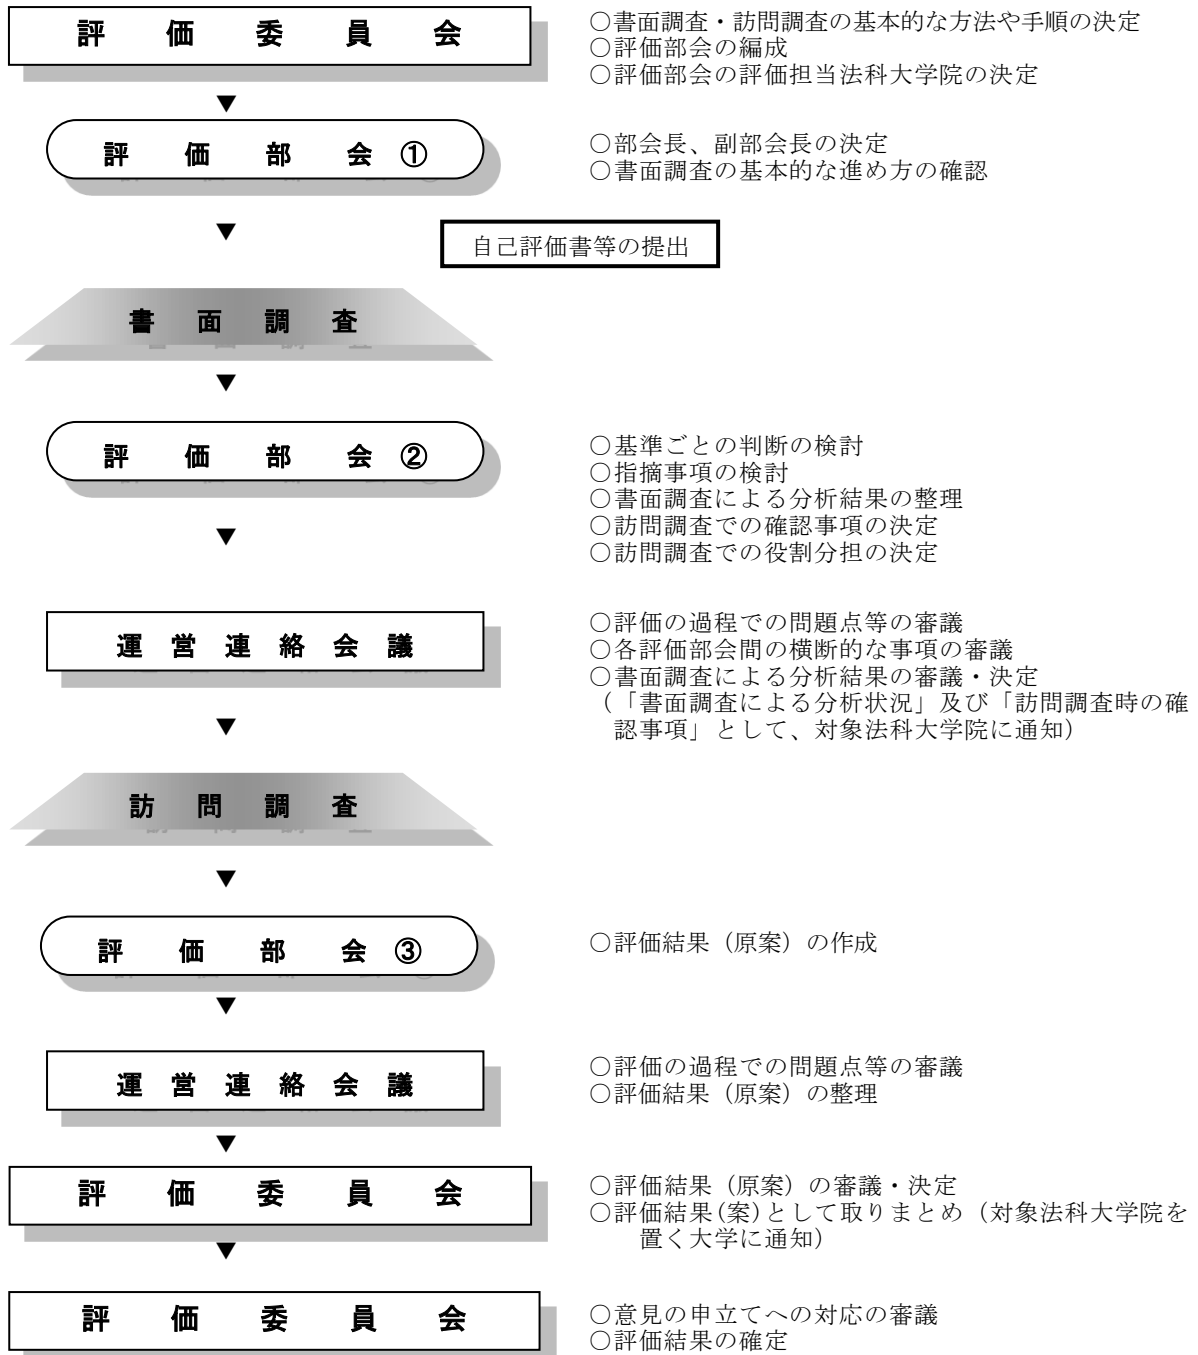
評　価　委　員　会

○書面調査・訪問調査の基本的な方法や手順の決定
○評価部会の編成
○評価部会の評価担当法科大学院の決定

評　価　部　会　①

○部会長、副部会長の決定
○書面調査の基本的な進め方の確認

自己評価書等の提出

書　面　調　査

評　価　部　会　②

○基準ごとの判断の検討
○指摘事項の検討
○書面調査による分析結果の整理
○訪問調査での確認事項の決定
○訪問調査での役割分担の決定

運　営　連　絡　会　議

○評価の過程での問題点等の審議
○各評価部会間の横断的な事項の審議
○書面調査による分析結果の審議・決定
（「書面調査による分析状況」及び「訪問調査時の確認事項」として、対象法科大学院に通知）

訪　問　調　査

評　価　部　会　③

○評価結果（原案）の作成

運　営　連　絡　会　議

○評価の過程での問題点等の審議
○評価結果（原案）の整理

評　価　委　員　会

○評価結果（原案）の審議・決定
○評価結果(案)として取りまとめ（対象法科大学院を置く大学に通知）

評　価　委　員　会

○意見の申立てへの対応の審議
○評価結果の確定